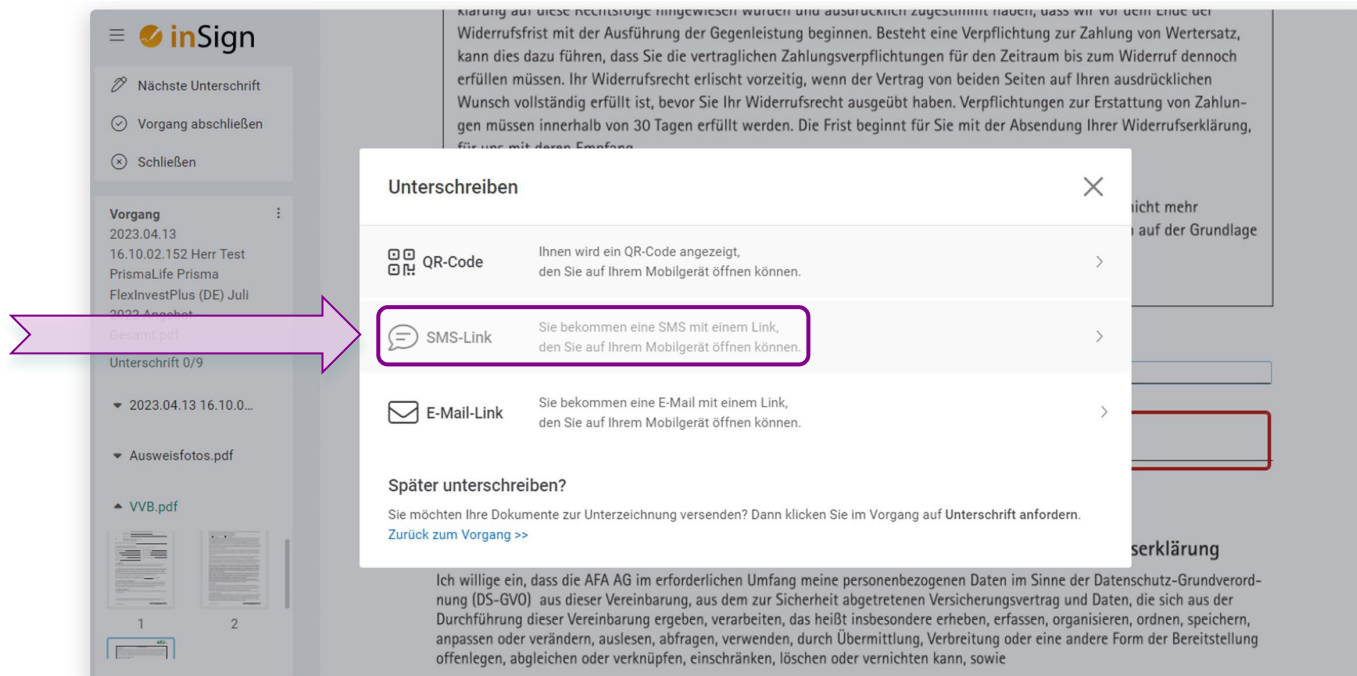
inSign

Nächste Unterschrift

Vorgang abschließen

Schließen

Vorgang
2023.04.13
16.10.02.152 Herr Test PrismaLife Prisma FlexInvestPlus (DE) Juli 2022 Angebot Gesamt.pdf
Unterschrift 0/9

2023.04.13 16.10.0...

Ausweisfotos.pdf

VVB.pdf

1 2

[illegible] Widerrufsfrist mit der Ausführung der Gegenleistung beginnen. Besteht eine Verpflichtung zur Zahlung von Wertersatz, kann dies dazu führen, dass Sie die vertraglichen Zahlungsverpflichtungen für den Zeitraum bis zum Widerruf dennoch erfüllen müssen. Ihr Widerrufsrecht erlischt vorzeitig, wenn der Vertrag von beiden Seiten auf Ihren ausdrücklichen Wunsch vollständig erfüllt ist, bevor Sie Ihr Widerrufsrecht ausgeübt haben. Verpflichtungen zur Erstattung von Zahlungen müssen innerhalb von 30 Tagen erfüllt werden. Die Frist beginnt für Sie mit der Absendung Ihrer Widerrufserklärung, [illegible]

nicht mehr
n auf der Grundlage

Unterschreiben

QR-Code
Ihnen wird ein QR-Code angezeigt, den Sie auf Ihrem Mobilgerät öffnen können.

SMS-Link
Sie bekommen eine SMS mit einem Link, den Sie auf Ihrem Mobilgerät öffnen können.

E-Mail-Link
Sie bekommen eine E-Mail mit einem Link, den Sie auf Ihrem Mobilgerät öffnen können.

Später unterschreiben?
Sie möchten Ihre Dokumente zur Unterzeichnung versenden? Dann klicken Sie im Vorgang auf Unterschrift anfordern.
Zurück zum Vorgang >>

serklärung

Ich willige ein, dass die AFA AG im erforderlichen Umfang meine personenbezogenen Daten im Sinne der Datenschutz-Grundverordnung (DS-GVO) aus dieser Vereinbarung, aus dem zur Sicherheit abgetretenen Versicherungsvertrag und Daten, die sich aus der Durchführung dieser Vereinbarung ergeben, verarbeiten, das heißt insbesondere erheben, erfassen, organisieren, ordnen, speichern, anpassen oder verändern, auslesen, abfragen, verwenden, durch Übermittlung, Verbreitung oder eine andere Form der Bereitstellung offenlegen, abgleichen oder verknüpfen, einschränken, löschen oder vernichten kann, sowie